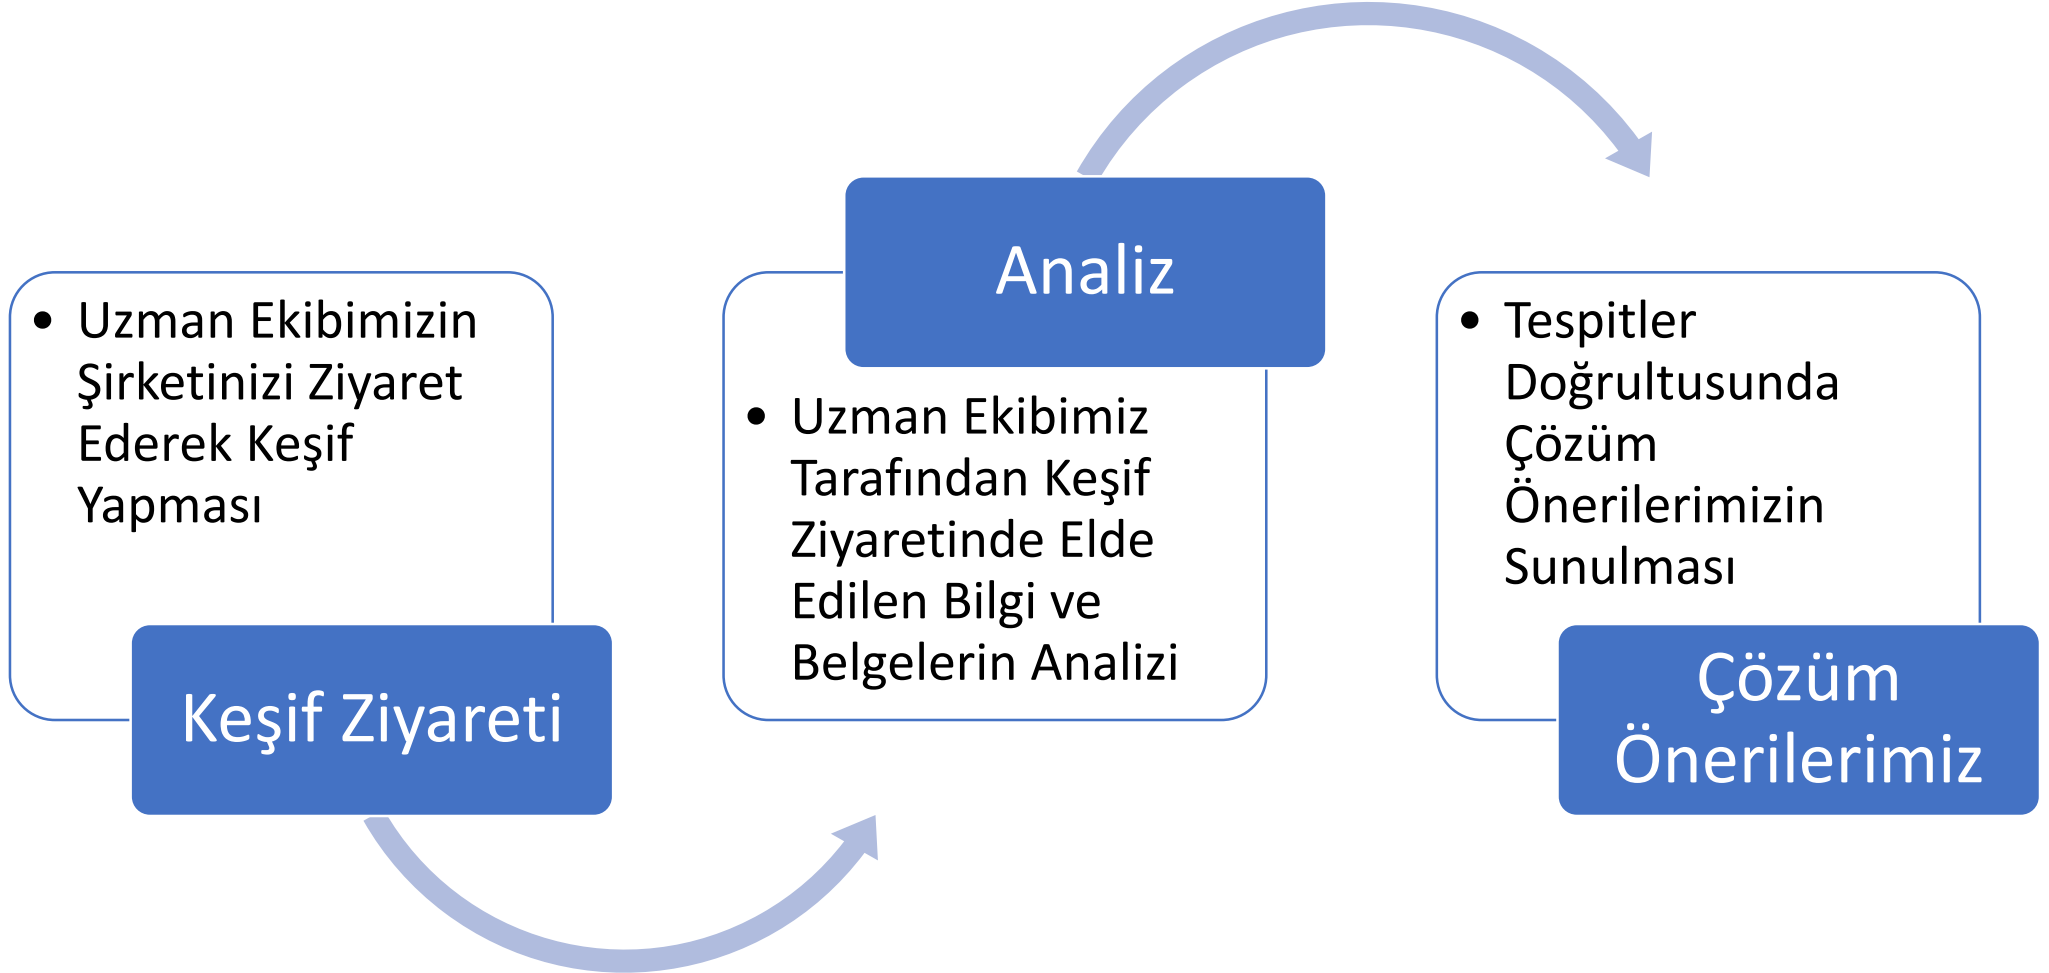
• Uzman Ekibimizin Şirketinizi Ziyaret Ederek Keşif Yapması

Keşif Ziyareti

Analiz

• Uzman Ekibimiz Tarafından Keşif Ziyaretinde Elde Edilen Bilgi ve Belgelerin Analizi

• Tespitler Doğrultusunda Çözüm Önerilerimizin Sunulması

Çözüm Önerilerimiz